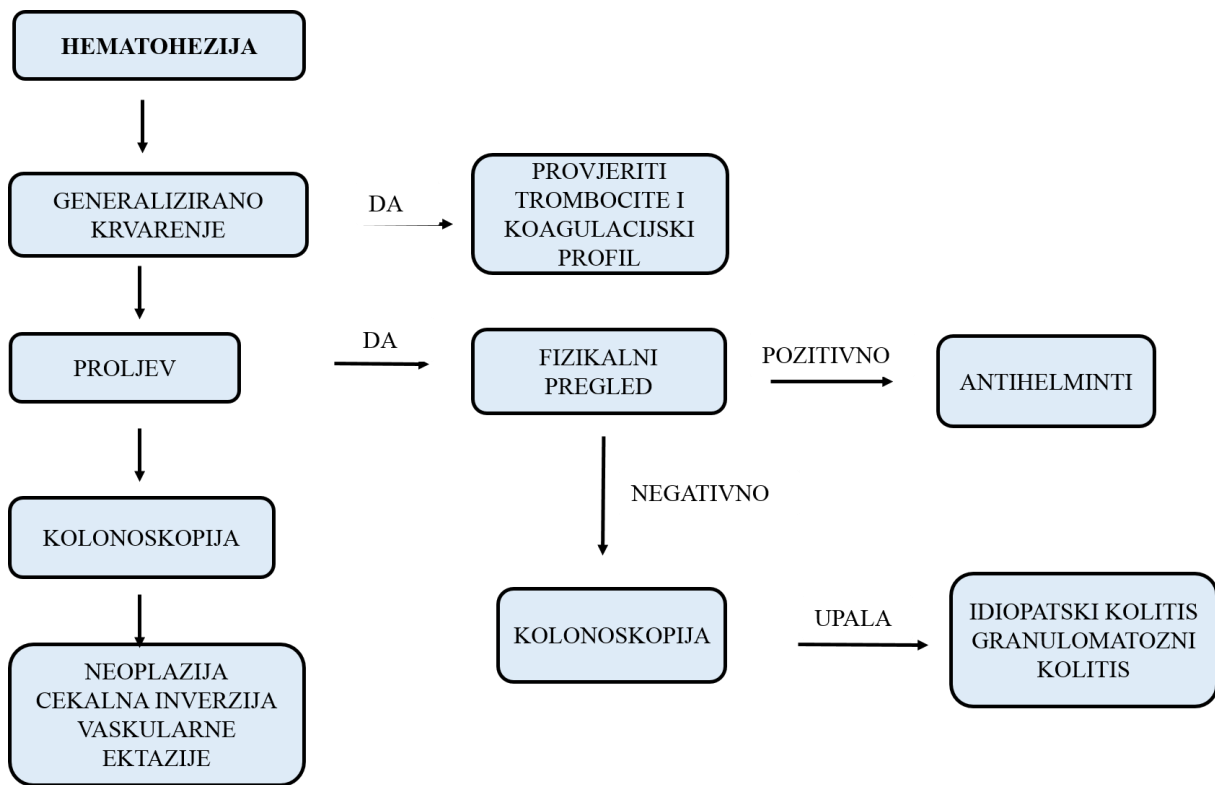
HEMATOHEZIJA

GENERALIZIRANO KRVARENJE

DA

PROVJERITI TROMBOCITE I KOAGULACIJSKI PROFIL

PROLJEV

DA

FIZIKALNI PREGLED

POZITIVNO

ANTIHELMINTI

NEGATIVNO

KOLONOSKOPIJA

KOLONOSKOPIJA

UPALA

IDIOPATSKI KOLITIS GRANULOMATOZNI KOLITIS

NEOPLAZIJA CEKALNA INVERZIJA VASKULARNE EKTAZIJE